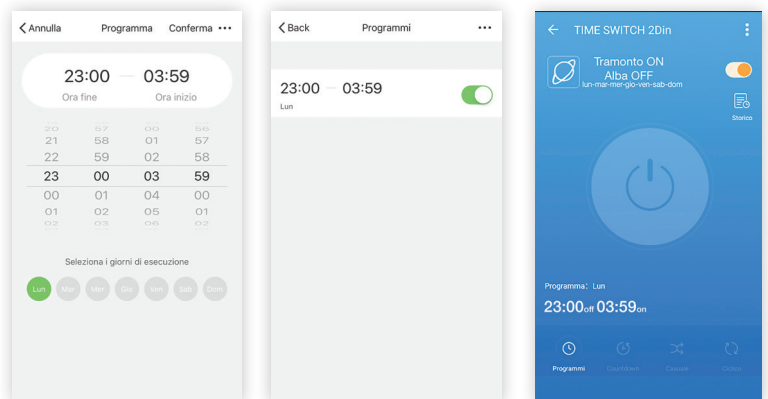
< Annulla Programma Conferma •••

23:00 — 03:59
Ora fine Ora inizio

| 20 | 57 | 00 | 56 |
|---|---|---|---|
| 21 | 58 | 01 | 57 |
| 22 | 59 | 02 | 58 |
| 23 | 00 | 03 | 59 |
| 00 | 01 | 04 | 00 |
| 01 | 02 | 05 | 01 |
| 02 | 03 | 06 | 02 |

Seleziona i giorni di esecuzione

Lun Mar Mer Gio Ven Sab Dom

< Back Programmi •••

23:00 — 03:59
Lun

← TIME SWITCH 2Din

Tramonto ON
Alba OFF
lun-mar-mer-gio-ven-sab-dom

Storico

Programma: Lun
23:00off 03:59on

Programmi Countdown Casuale Ciclico